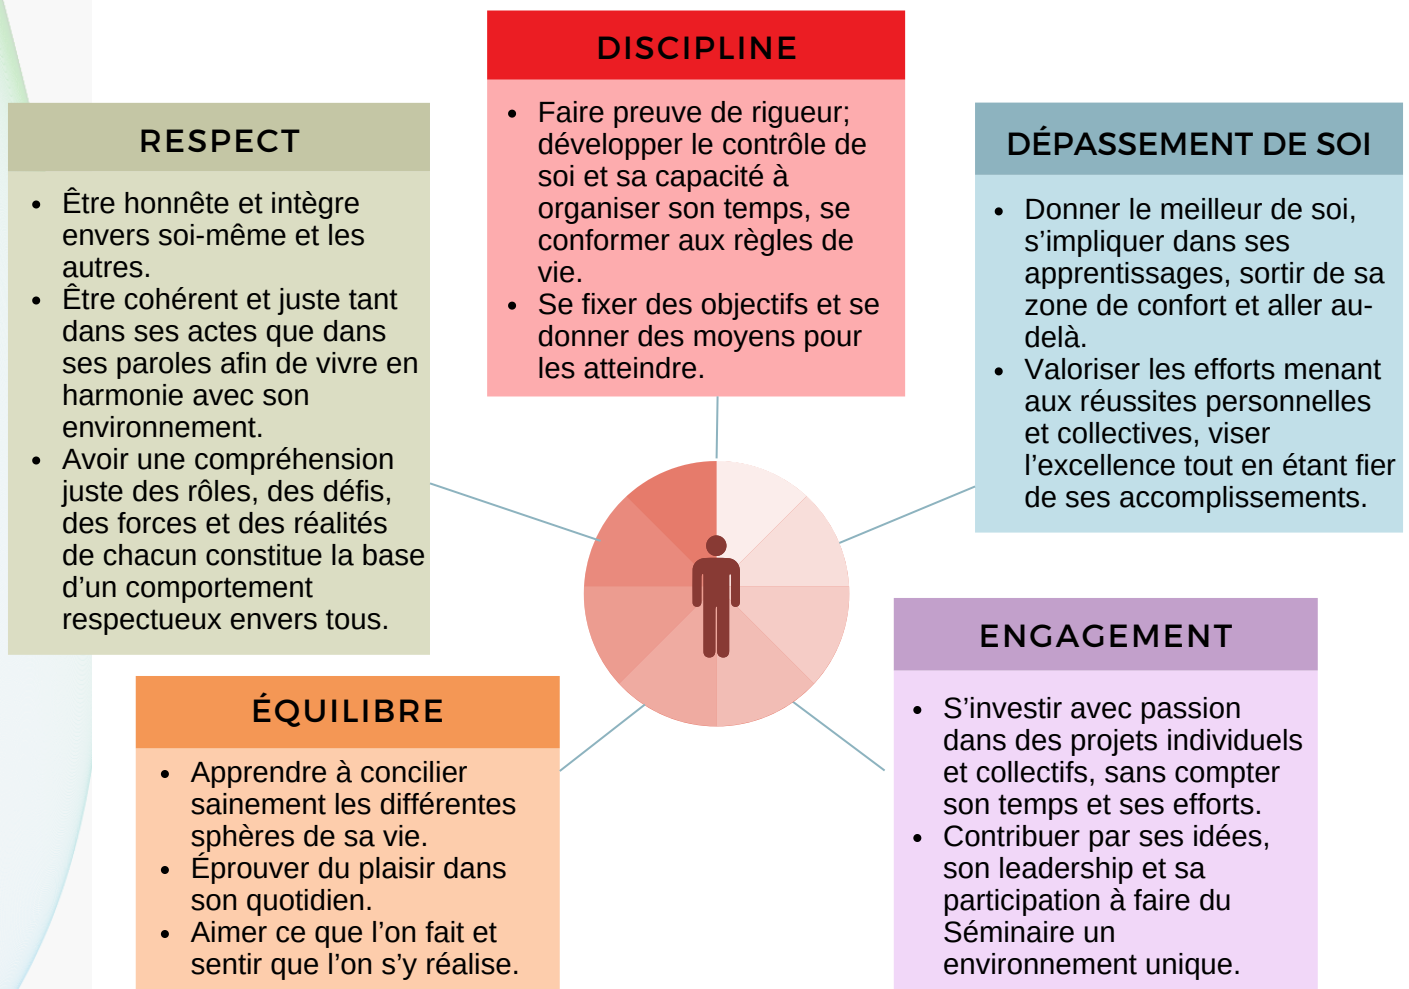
DISCIPLINE

- Faire preuve de rigueur; développer le contrôle de soi et sa capacité à organiser son temps, se conformer aux règles de vie.
- Se fixer des objectifs et se donner des moyens pour les atteindre.

RESPECT

- Être honnête et intègre envers soi-même et les autres.
- Être cohérent et juste tant dans ses actes que dans ses paroles afin de vivre en harmonie avec son environnement.
- Avoir une compréhension juste des rôles, des défis, des forces et des réalités de chacun constitue la base d'un comportement respectueux envers tous.

DÉPASSEMENT DE SOI

- Donner le meilleur de soi, s'impliquer dans ses apprentissages, sortir de sa zone de confort et aller au-delà.
- Valoriser les efforts menant aux réussites personnelles et collectives, viser l'excellence tout en étant fier de ses accomplissements.

ENGAGEMENT

- S'investir avec passion dans des projets individuels et collectifs, sans compter son temps et ses efforts.
- Contribuer par ses idées, son leadership et sa participation à faire du Séminaire un environnement unique.

ÉQUILIBRE

- Apprendre à concilier sainement les différentes sphères de sa vie.
- Éprouver du plaisir dans son quotidien.
- Aimer ce que l'on fait et sentir que l'on s'y réalise.